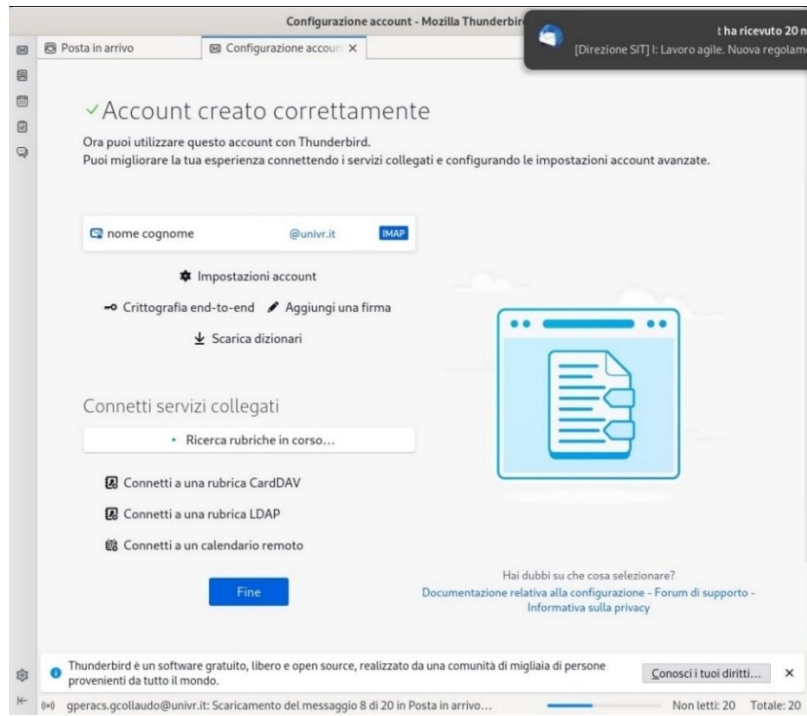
Configurazione account - Mozilla Thunderbird

t ha ricevuto 20 n
[Direzione SIT] I: Lavoro agile. Nuova regolam

Posta in arrivo
Configurazione accou ×

✓Account creato correttamente

Ora puoi utilizzare questo account con Thunderbird.
Puoi migliorare la tua esperienza connettendo i servizi collegati e configurando le impostazioni account avanzate.

nome cognome @univr.it IMAP

Impostazioni account

Crittografia end-to-end
Aggiungi una firma

Scarica dizionari

Connetti servizi collegati

Ricerca rubriche in corso…

Connetti a una rubrica CardDAV

Connetti a una rubrica LDAP

Connetti a un calendario remoto

Fine

Hai dubbi su che cosa selezionare?
Documentazione relativa alla configurazione - Forum di supporto - Informativa sulla privacy

Thunderbird è un software gratuito, libero e open source, realizzato da una comunità di migliaia di persone provenienti da tutto il mondo.

Conosci i tuoi diritti…

×

gperacs.gcollaudo@univr.it: Scaricamento del messaggio 8 di 20 in Posta in arrivo…

Non letti: 20 Totale: 20